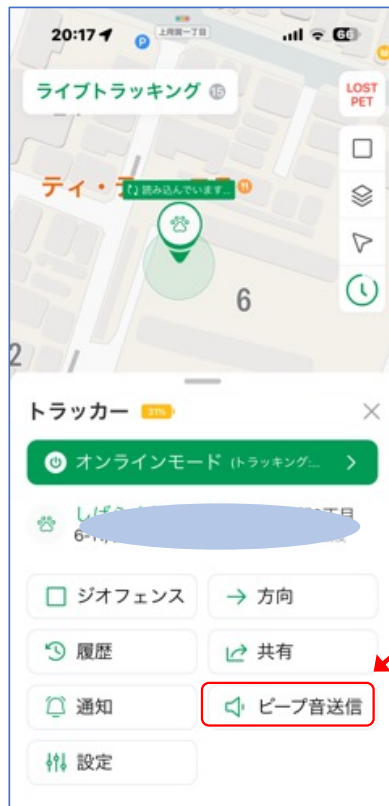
20:17

上用賀一丁目

66

ライブトラッキング 15

LOST PET

ティ・ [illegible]

読み込んでいます...

6

2

トラッカー 31%

オンラインモード (トラッキング...

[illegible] 丁目
6-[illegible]

ジオフェンス

方向

履歴

共有

通知

ビープ音送信

設定